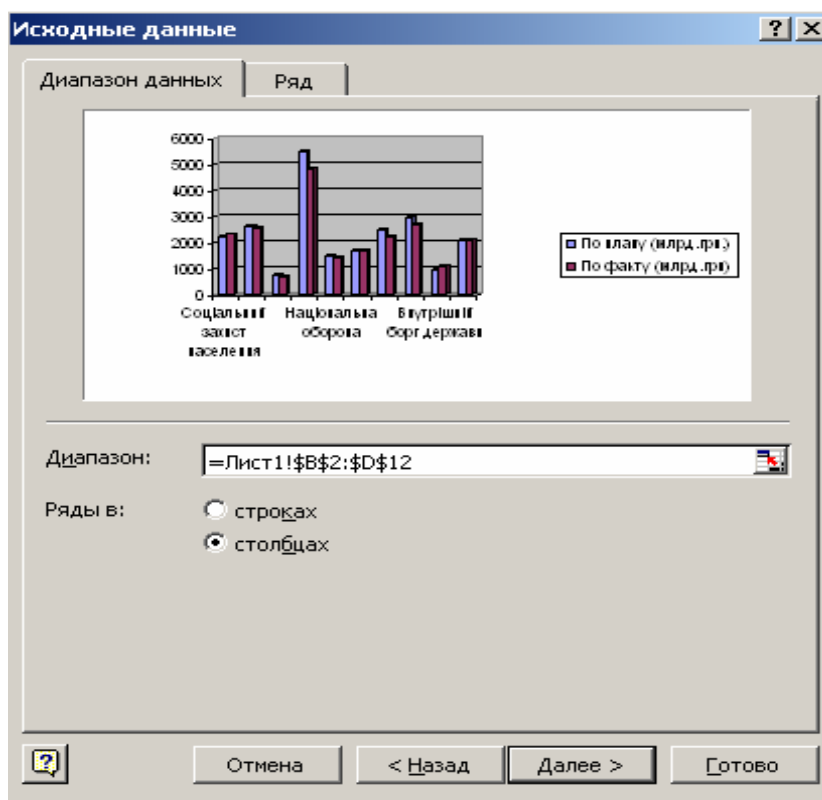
Исходные данные

Диапазон данных | Ряд

6000
5000
4000
3000
2000
1000
0

Соціальний захист населення
Національна оборона
Внутрішній борг держави

По плану (млрд.грн.)
По факту (млрд.грн)

Диапазон: =Лист1!$B$2:$D$12

Ряды в:
строках
столбцах

Отмена
< Назад
Далее >
Готово